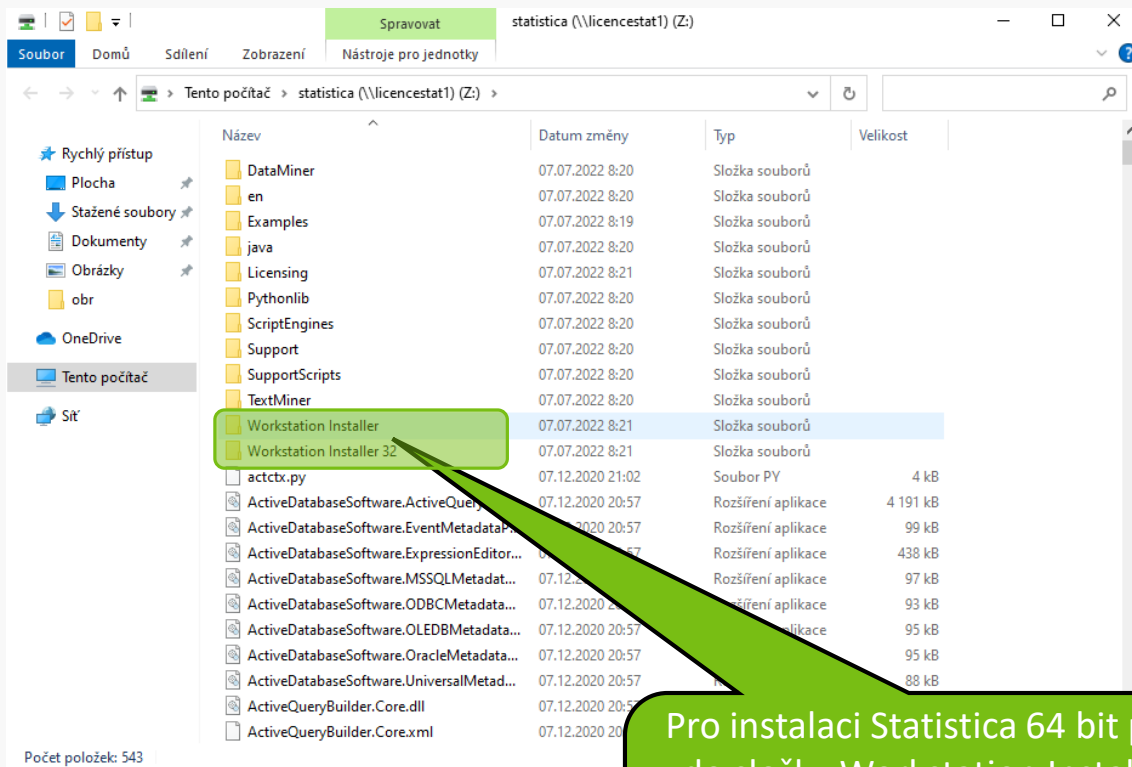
Spravovat | statistica (\\licencestat1) (Z:)

Soubor | Domů | Sdílení | Zobrazení | Nástroje pro jednotky

Tento počítač > statistica (\\licencestat1) (Z:) >

Rychlý přístup
Plocha
Stažené soubory
Dokumenty
Obrázky
obr
OneDrive
Tento počítač
Síť

| Název | Datum změny | Typ | Velikost |
|---|---|---|---|
| DataMiner | 07.07.2022 8:20 | Složka souborů | |
| en | 07.07.2022 8:20 | Složka souborů | |
| Examples | 07.07.2022 8:19 | Složka souborů | |
| java | 07.07.2022 8:20 | Složka souborů | |
| Licensing | 07.07.2022 8:21 | Složka souborů | |
| Pythonlib | 07.07.2022 8:20 | Složka souborů | |
| ScriptEngines | 07.07.2022 8:20 | Složka souborů | |
| Support | 07.07.2022 8:20 | Složka souborů | |
| SupportScripts | 07.07.2022 8:20 | Složka souborů | |
| TextMiner | 07.07.2022 8:20 | Složka souborů | |
| Workstation Installer | 07.07.2022 8:21 | Složka souborů | |
| Workstation Installer 32 | 07.07.2022 8:21 | Složka souborů | |
| actctx.py | 07.12.2020 21:02 | Soubor PY | 4 kB |
| ActiveDatabaseSoftware.ActiveQuery | 07.12.2020 20:57 | Rozšíření aplikace | 4 191 kB |
| ActiveDatabaseSoftware.EventMetadataP... | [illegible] 20:57 | Rozšíření aplikace | 99 kB |
| ActiveDatabaseSoftware.ExpressionEditor... | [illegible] | Rozšíření aplikace | 438 kB |
| ActiveDatabaseSoftware.MSSQLMetadat... | 07.12.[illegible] | Rozšíření aplikace | 97 kB |
| ActiveDatabaseSoftware.ODBCMetadata... | 07.12.2020 | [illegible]řní aplikace | 93 kB |
| ActiveDatabaseSoftware.OLEDBMetadata... | 07.12.2020 20:57 | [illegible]likace | 95 kB |
| ActiveDatabaseSoftware.OracleMetadata... | 07.12.2020 20:57 | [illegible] | 95 kB |
| ActiveDatabaseSoftware.UniversalMetad... | 07.12.2020 20:57 | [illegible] | 88 kB |
| ActiveQueryBuilder.Core.dll | 07.12.2020 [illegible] | | |
| ActiveQueryBuilder.Core.xml | 07.12.2020 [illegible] | | |

Počet položek: 543

Pro instalaci Statistica 64 bit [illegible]
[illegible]